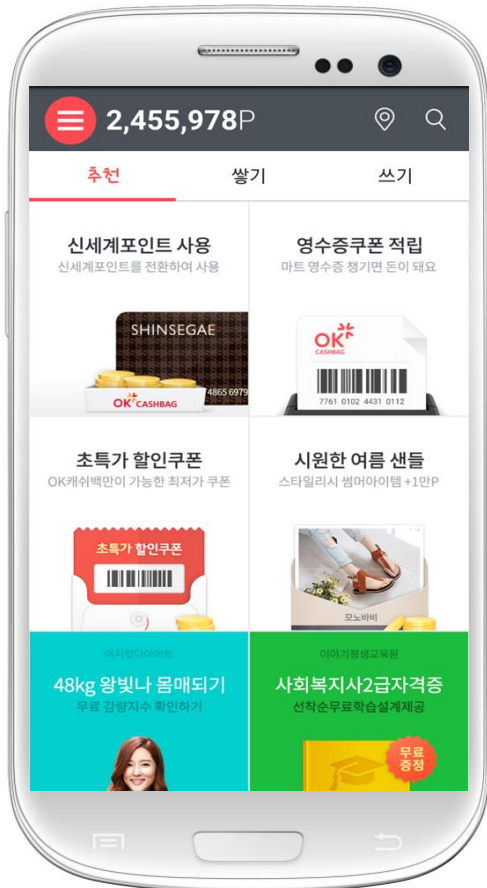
2,455,978P

추천 쌓기 쓰기

신세계포인트 사용
신세계포인트를 전환하여 사용

SHINSEGAE
4865 6979
OK CASHBAG

영수증쿠폰 적립
마트 영수증 챙기면 돈이 돼요

OK CASHBAG
7761 0102 4431 0112

초특가 할인쿠폰
OK캐쉬백만이 가능한 최저가 쿠폰

초특가 할인쿠폰

시원한 여름 샌들
스타일리시 썸머아이템 +1만P

모노바비

이지컷다이어트
48kg 왕빛나 몸매되기
무료 감량지수 확인하기

이이기평생교육원
사회복지사2급자격증
선착순무료학습설계제공

무료 증정